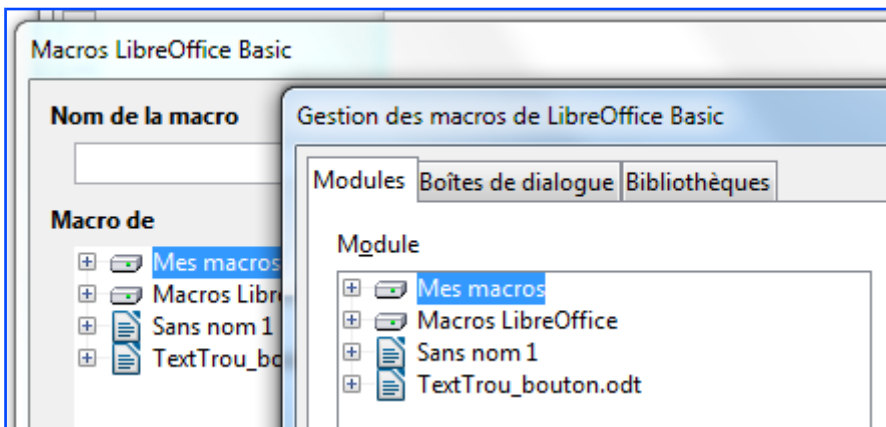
Macros LibreOffice Basic

Nom de la macro

Macro de

Mes macros
Macros Libre
Sans nom 1
TextTrou_bo

Gestion des macros de LibreOffice Basic

Modules | Boîtes de dialogue | Bibliothèques

Module

Mes macros
Macros LibreOffice
Sans nom 1
TextTrou_bouton.odt